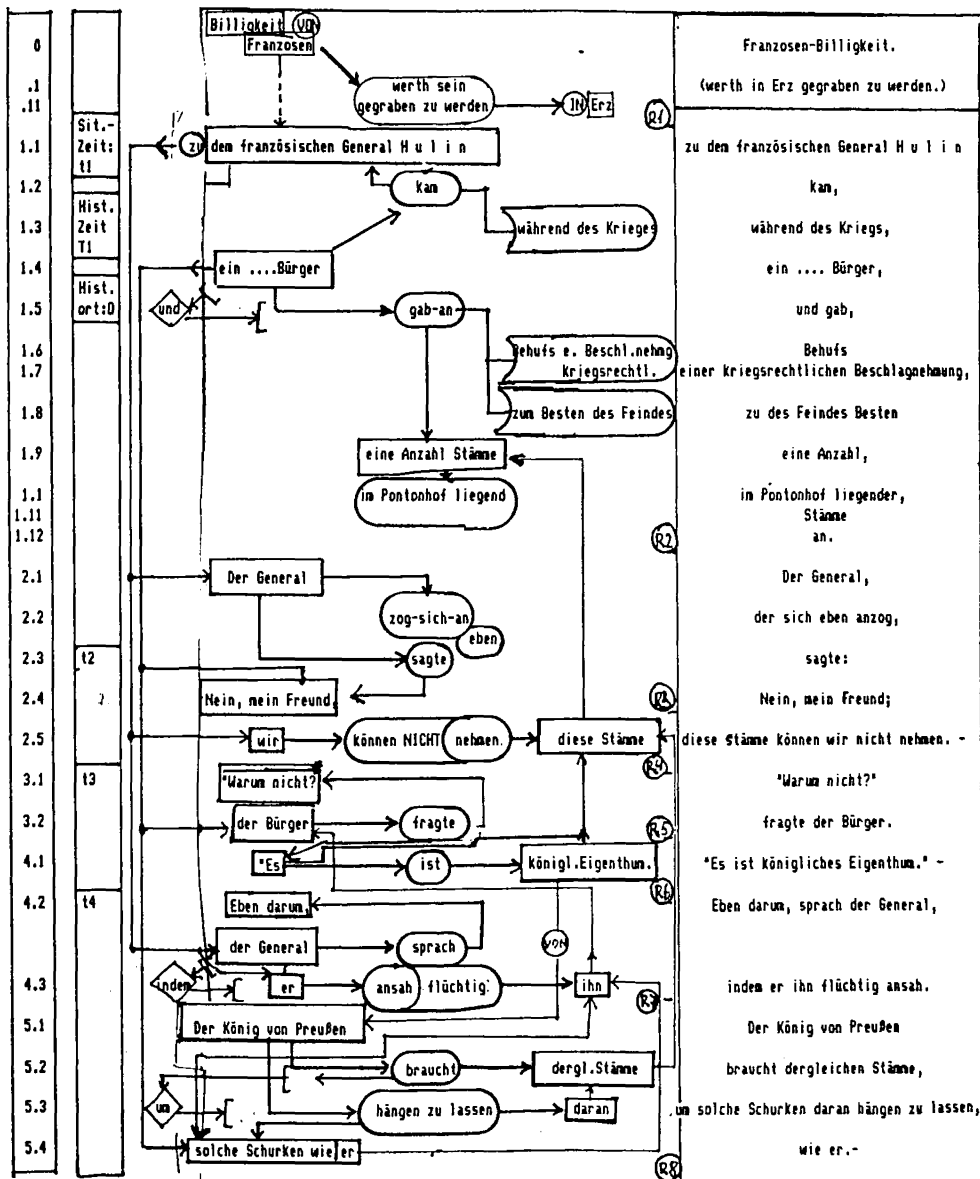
| 0 | | Billigkeit VON Franzosen | Franzosen-Billigkeit. |
|---|---|---|---|
| .1 .11 | | werth sein gegraben zu werden IN Erz | (werth in Erz gegraben zu werden.) |
| 1.1 | Sit.-Zeit: t1 | zu dem französischen General H u l i n | zu dem französischen General H u l i n |
| 1.2 | | kam | kam, |
| 1.3 | Hist. Zeit T1 | während des Krieges | während des Kriegs, |
| 1.4 | | ein ....Bürger | ein .... Bürger, |
| 1.5 | Hist. ort:O | und gab-an | und gab, |
| 1.6 1.7 | | Behufs e. Beschl.nehmg kriegsrechtl. | Behufs einer kriegsrechtlichen Beschlagnehmung, |
| 1.8 | | zum Besten des Feindes | zu des Feindes Besten |
| 1.9 | | eine Anzahl Stämme | eine Anzahl, |
| 1.1 1.11 1.12 | | im Pontonhof liegend | im Pontonhof liegender, Stämme an. |
| 2.1 | | Der General | Der General, |
| 2.2 | | zog-sich-an eben | der sich eben anzog, |
| 2.3 | t2 | sagte | sagte: |
| 2.4 | | Nein, mein Freund, | Nein, mein Freund; |
| 2.5 | | wir können NICHT nehmen. diese Stämme | diese Stämme können wir nicht nehmen. - |
| 3.1 | t3 | "Warum nicht?" | "Warum nicht?" |
| 3.2 | | der Bürger fragte | fragte der Bürger. |
| 4.1 | | "Es ist königl.Eigenthum. | "Es ist königliches Eigenthum." - |
| 4.2 | t4 | Eben darum, der General sprach | Eben darum, sprach der General, |
| 4.3 | | indem er ansah flüchtig: VON ihn | indem er ihn flüchtig ansah. |
| 5.1 | | Der König von Preußen | Der König von Preußen |
| 5.2 | | braucht dergl.Stämme | braucht dergleichen Stämme, |
| 5.3 | | um hängen zu lassen daran | um solche Schurken daran hängen zu lassen, |
| 5.4 | | solche Schurken wie er | wie er.- |

R1 R2 R3 R4 R5 R6 R7 R8